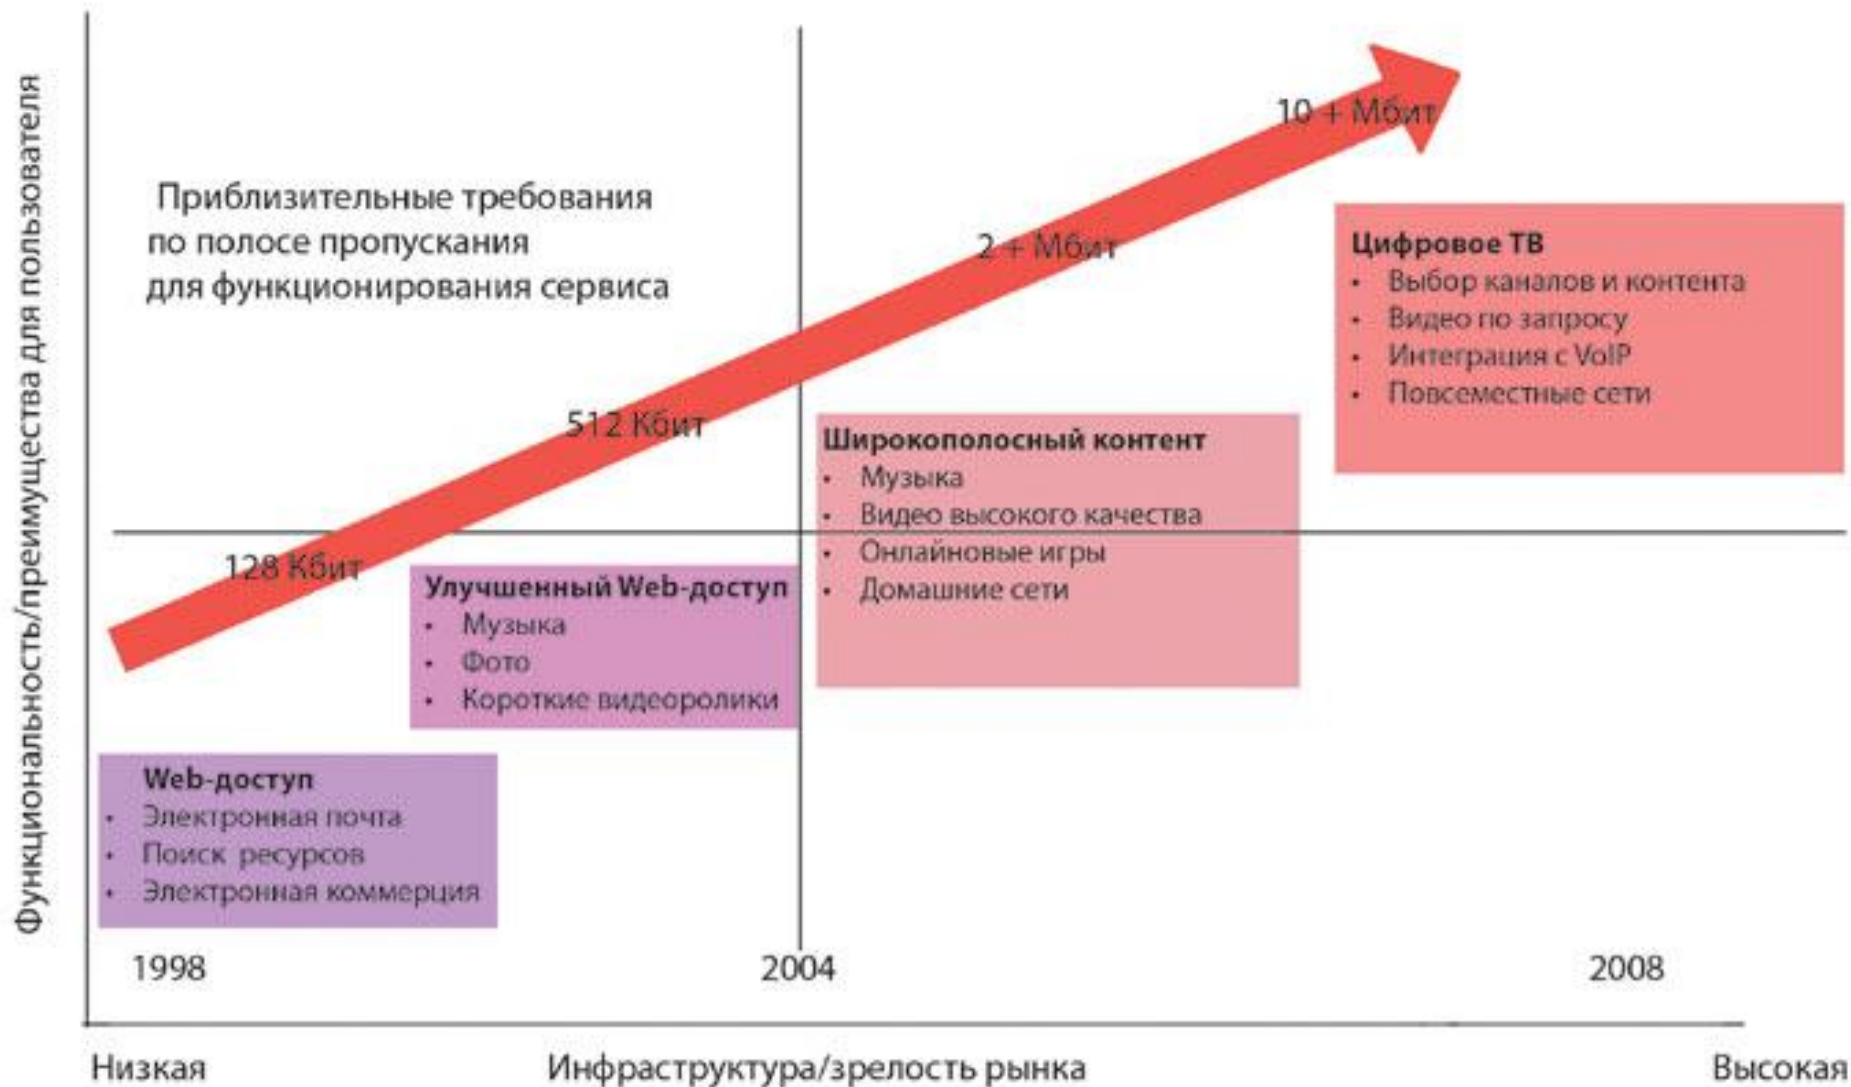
Функциональность/преимущества для пользователя

Приблизительные требования по полосе пропускания для функционирования сервиса

10 + Мбит

2 + Мбит

512 Кбит

128 Кбит

Цифровое ТВ
• Выбор каналов и контента
• Видео по запросу
• Интеграция с VoIP
• Повсеместные сети

Широкополосный контент
• Музыка
• Видео высокого качества
• Онлайновые игры
• Домашние сети

Улучшенный Web-доступ
• Музыка
• Фото
• Короткие видеоролики

Web-доступ
• Электронная почта
• Поиск ресурсов
• Электронная коммерция

1998

2004

2008

Низкая

Инфраструктура/зрелость рынка

Высокая